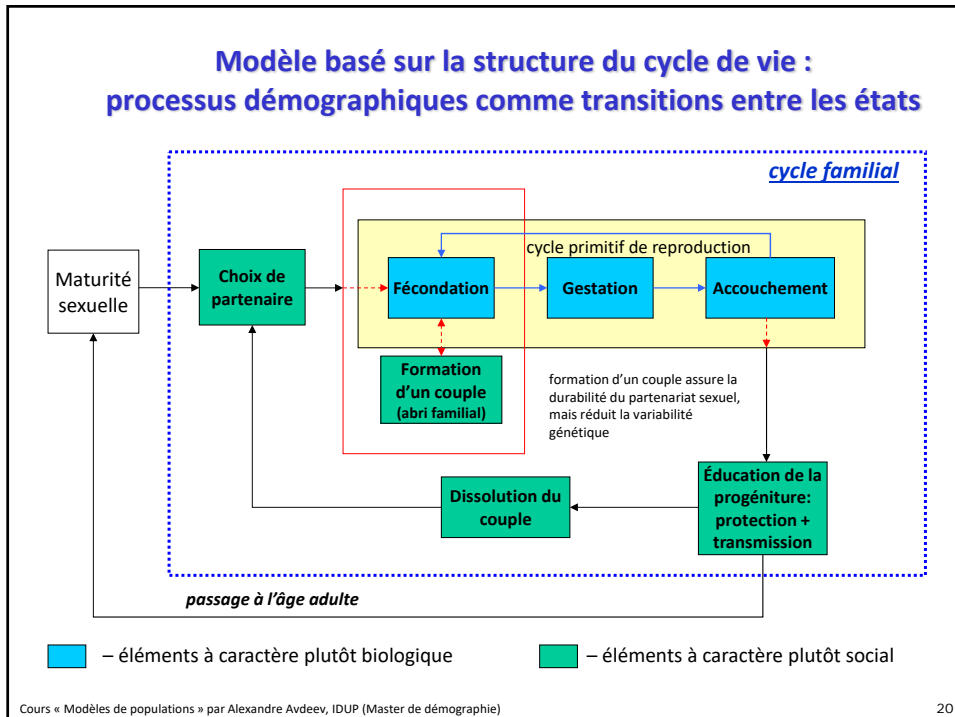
Modèle basé sur la structure du cycle de vie : processus démographiques comme transitions entre les états

cycle familial

cycle primitif de reproduction

Maturité sexuelle

Choix de partenaire

Fécondation

Gestation

Accouchement

Formation d'un couple (abri familial)

formation d'un couple assure la durabilité du partenariat sexuel, mais réduit la variabilité génétique

Éducation de la progéniture: protection + transmission

Dissolution du couple

passage à l'âge adulte

– éléments à caractère plutôt biologique

– éléments à caractère plutôt social

Cours « Modèles de populations » par Alexandre Avdeev, IDUP (Master de démographie)

20